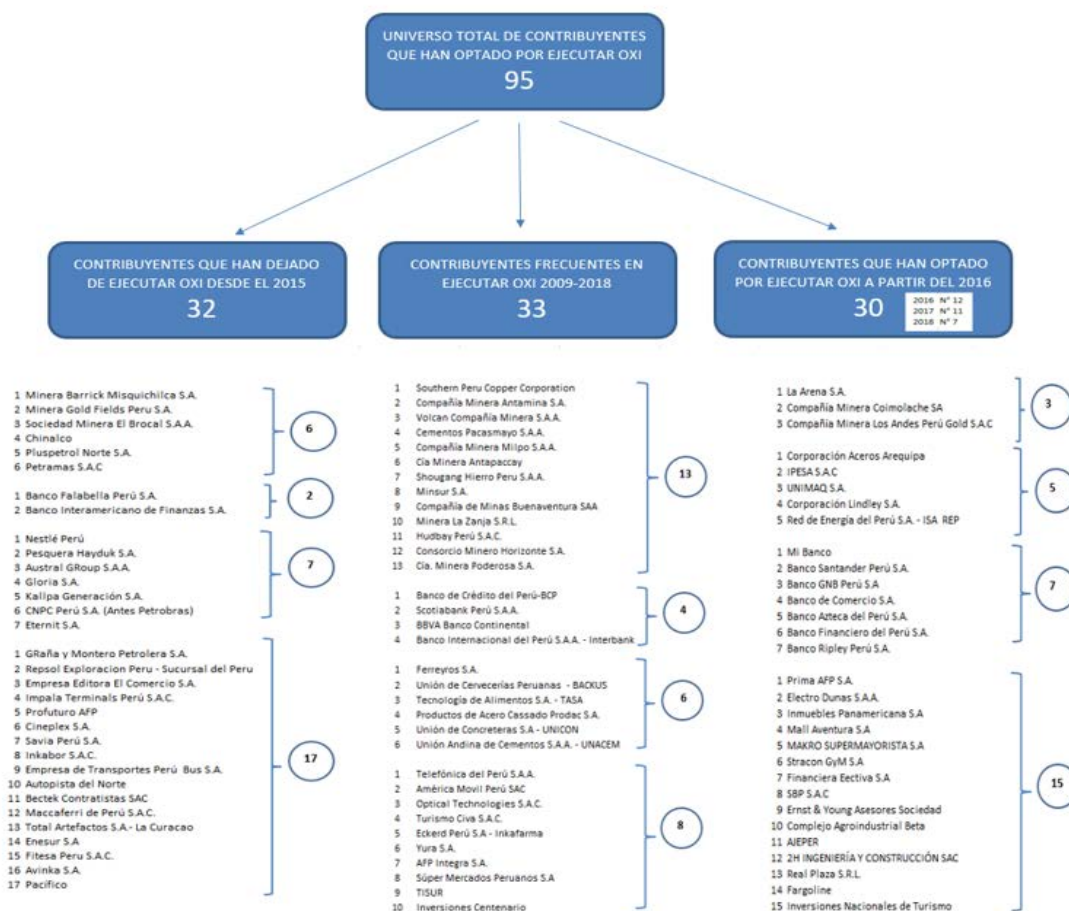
UNIVERSO TOTAL DE CONTRIBUYENTES QUE HAN OPTADO POR EJECUTAR OXI
95

CONTRIBUYENTES QUE HAN DEJADO DE EJECUTAR OXI DESDE EL 2015
32

CONTRIBUYENTES FRECUENTES EN EJECUTAR OXI 2009-2018
33

CONTRIBUYENTES QUE HAN OPTADO POR EJECUTAR OXI A PARTIR DEL 2016
30
2016 N° 12
2017 N° 11
2018 N° 7

1 Minera Barrick Misquichilca S.A.
2 Minera Gold Fields Peru S.A.
3 Sociedad Minera El Brocal S.A.A.
4 Chinalco
5 Pluspetrol Norte S.A.
6 Petramas S.A.C
6

1 Banco Falabella Perú S.A.
2 Banco Interamericano de Finanzas S.A.
2

1 Nestlé Perú
2 Pesquera Hayduk S.A.
3 Austral GRoup S.A.A.
4 Gloria S.A.
5 Kallpa Generación S.A.
6 CNPC Perú S.A. (Antes Petrobras)
7 Eternit S.A.
7

1 GRaña y Montero Petrolera S.A.
2 Repsol Exploracion Peru - Sucursal del Peru
3 Empresa Editora El Comercio S.A.
4 Impala Terminals Perú S.A.C.
5 Profuturo AFP
6 Cineplex S.A.
7 Savia Perú S.A.
8 Inkabor S.A.C.
9 Empresa de Transportes Perú Bus S.A.
10 Autopista del Norte
11 Bectek Contratistas SAC
12 Maccaferri de Perú S.A.C.
13 Total Artefactos S.A.- La Curacao
14 Enesur S.A
15 Fitesa Peru S.A.C.
16 Avinka S.A.
17 Pacifico
17

1 Southern Peru Copper Corporation
2 Compañía Minera Antamina S.A.
3 Volcan Compañía Minera S.A.A.
4 Cementos Pacasmayo S.A.A.
5 Compañía Minera Milpo S.A.A.
6 Cia Minera Antapaccay
7 Shougang Hierro Peru S.A.A.
8 Minsur S.A.
9 Compañía de Minas Buenaventura SAA
10 Minera La Zanja S.R.L.
11 Hudbay Perú S.A.C.
12 Consorcio Minero Horizonte S.A.
13 Cia. Minera Poderosa S.A.
13

1 Banco de Crédito del Perú-BCP
2 Scotiabank Perú S.A.A.
3 BBVA Banco Continental
4 Banco Internacional del Perú S.A.A. - Interbank
4

1 Ferreyros S.A.
2 Unión de Cervecerías Peruanas - BACKUS
3 Tecnología de Alimentos S.A. - TASA
4 Productos de Acero Cassado Prodac S.A.
5 Unión de Concreteras S.A - UNICON
6 Unión Andina de Cementos S.A.A. - UNACEM
6

1 Telefónica del Perú S.A.A.
2 América Movil Perú SAC
3 Optical Technologies S.A.C.
4 Turismo Civa S.A.C.
5 Eckerd Perú S.A - Inkafarma
6 Yura S.A.
7 AFP Integra S.A.
8 Súper Mercados Peruanos S.A
9 TISUR
10 Inversiones Centenario
8

1 La Arena S.A.
2 Compañía Minera Coimolache SA
3 Compañía Minera Los Andes Perú Gold S.A.C
3

1 Corporación Aceros Arequipa
2 IPESA S.A.C
3 UNIMAQ S.A.
4 Corporación Lindley S.A.
5 Red de Energía del Perú S.A. - ISA REP
5

1 Mi Banco
2 Banco Santander Perú S.A.
3 Banco GNB Perú S.A
4 Banco de Comercio S.A.
5 Banco Azteca del Perú S.A.
6 Banco Financiero del Perú S.A.
7 Banco Ripley Perú S.A.
7

1 Prima AFP S.A.
2 Electro Dunas S.A.A.
3 Inmuebles Panamericana S.A
4 Mall Aventura S.A
5 MAKRO SUPERMAYORISTA S.A
6 Stracon GyM S.A
7 Financiera Eectiva S.A
8 SBP S.A.C
9 Ernst & Young Asesores Sociedad
10 Complejo Agroindustrial Beta
11 AJEPER
12 2H INGENIERÍA Y CONSTRUCCIÓN SAC
13 Real Plaza S.R.L.
14 Fargoline
15 Inversiones Nacionales de Turismo
15